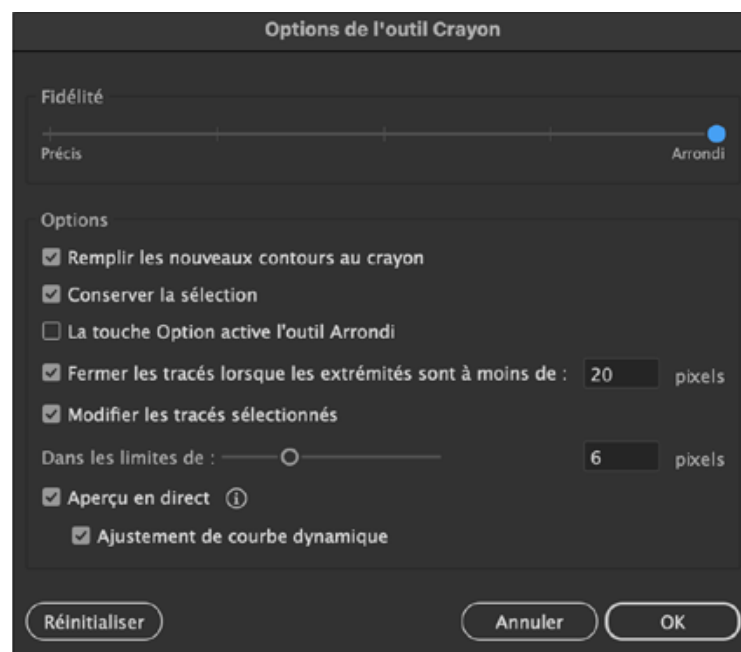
Options de l'outil Crayon

Fidélité

Précis

Arrondi

Options

Remplir les nouveaux contours au crayon

Conserver la sélection

La touche Option active l'outil Arrondi

Fermer les tracés lorsque les extrémités sont à moins de : 20 pixels

Modifier les tracés sélectionnés

Dans les limites de : 6 pixels

Aperçu en direct

Ajustement de courbe dynamique

Réinitialiser

Annuler

OK